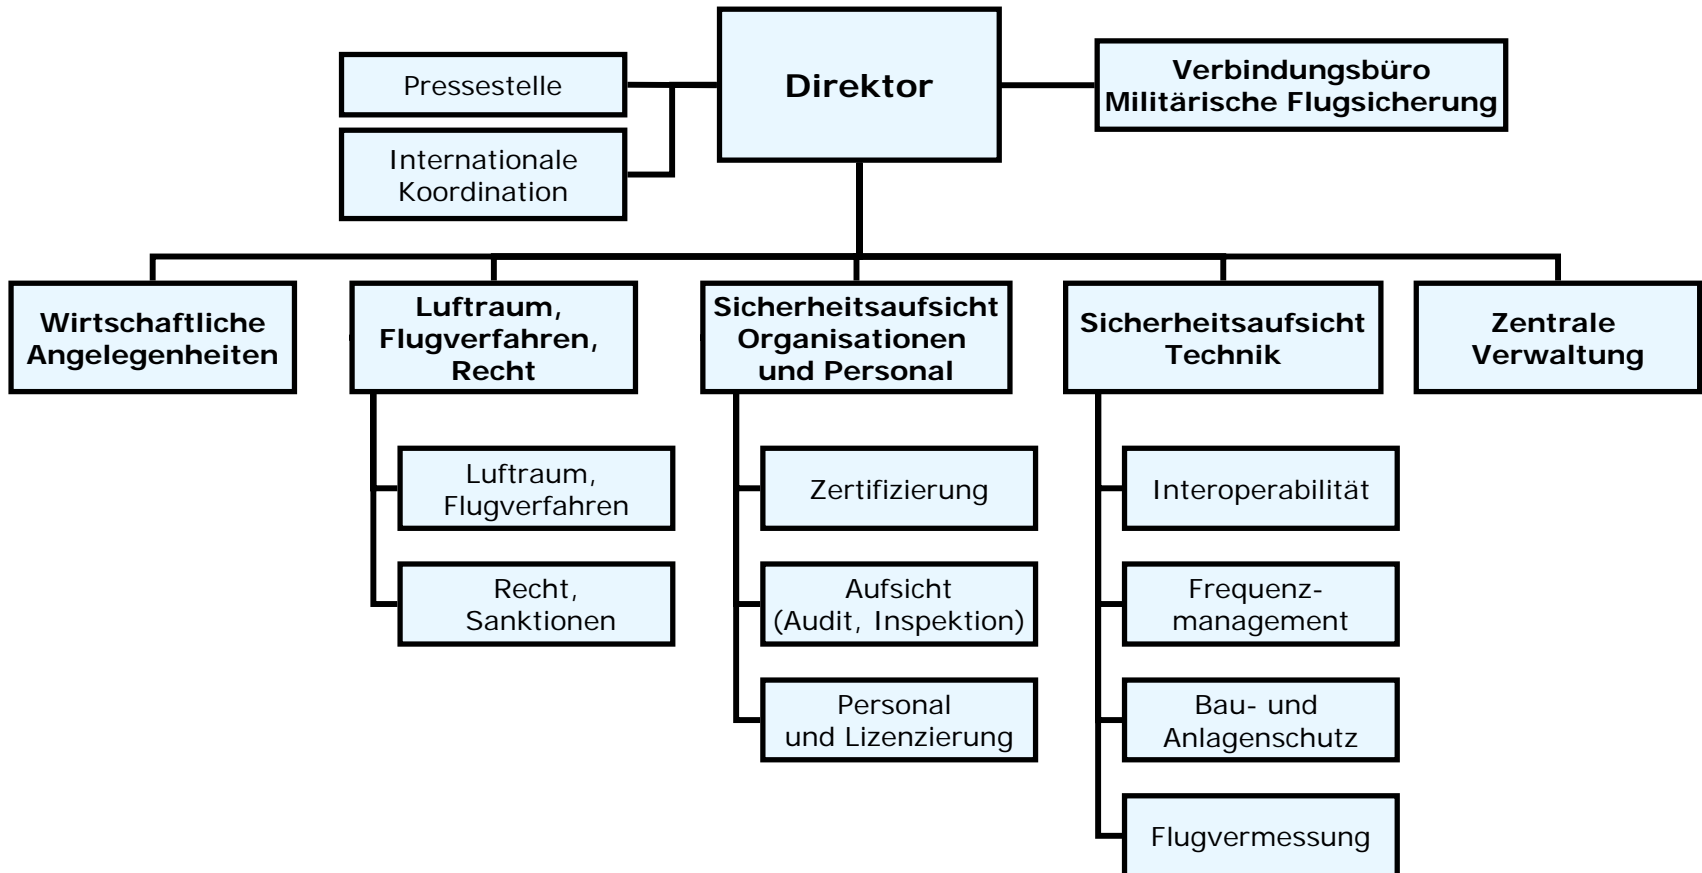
Pressestelle

Internationale Koordination

Direktor

Verbindungsbüro Militärische Flugsicherung

Wirtschaftliche Angelegenheiten

Luftraum, Flugverfahren, Recht

Luftraum, Flugverfahren

Recht, Sanktionen

Sicherheitsaufsicht Organisationen und Personal

Zertifizierung

Aufsicht (Audit, Inspektion)

Personal und Lizenzierung

Sicherheitsaufsicht Technik

Interoperabilität

Frequenzmanagement

Bau- und Anlagenschutz

Flugvermessung

Zentrale Verwaltung